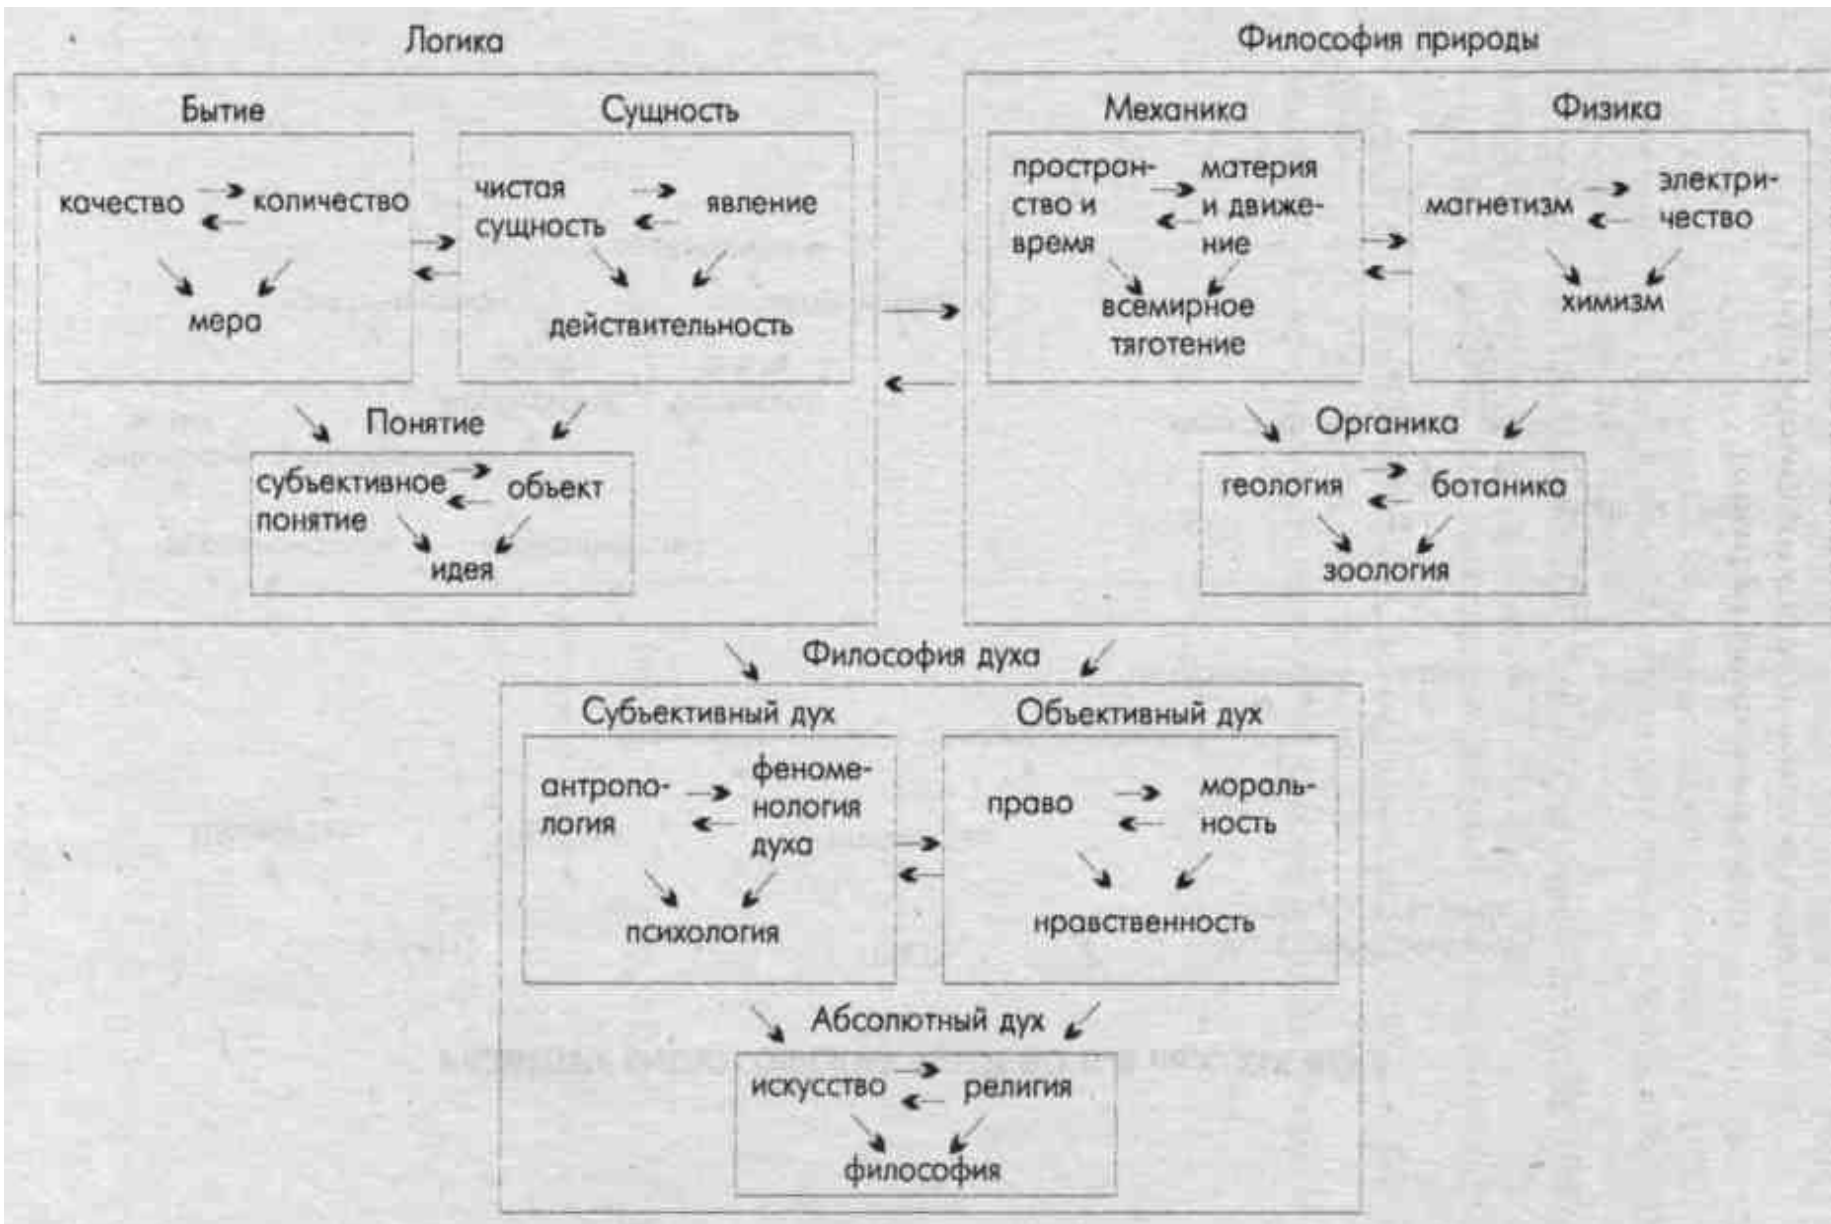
Логика

Бытие

качество количество

мера

Сущность

чистая сущность явление

действительность

Понятие

субъективное понятие объект

идея

Философия природы

Механика

пространство и время материя и движение

всемирное тяготение

Физика

магнетизм электричество

химизм

Органика

геология ботаника

зоология

Философия духа

Субъективный дух

антропология феноменология духа

психология

Объективный дух

право моральность

нравственность

Абсолютный дух

искусство религия

философия